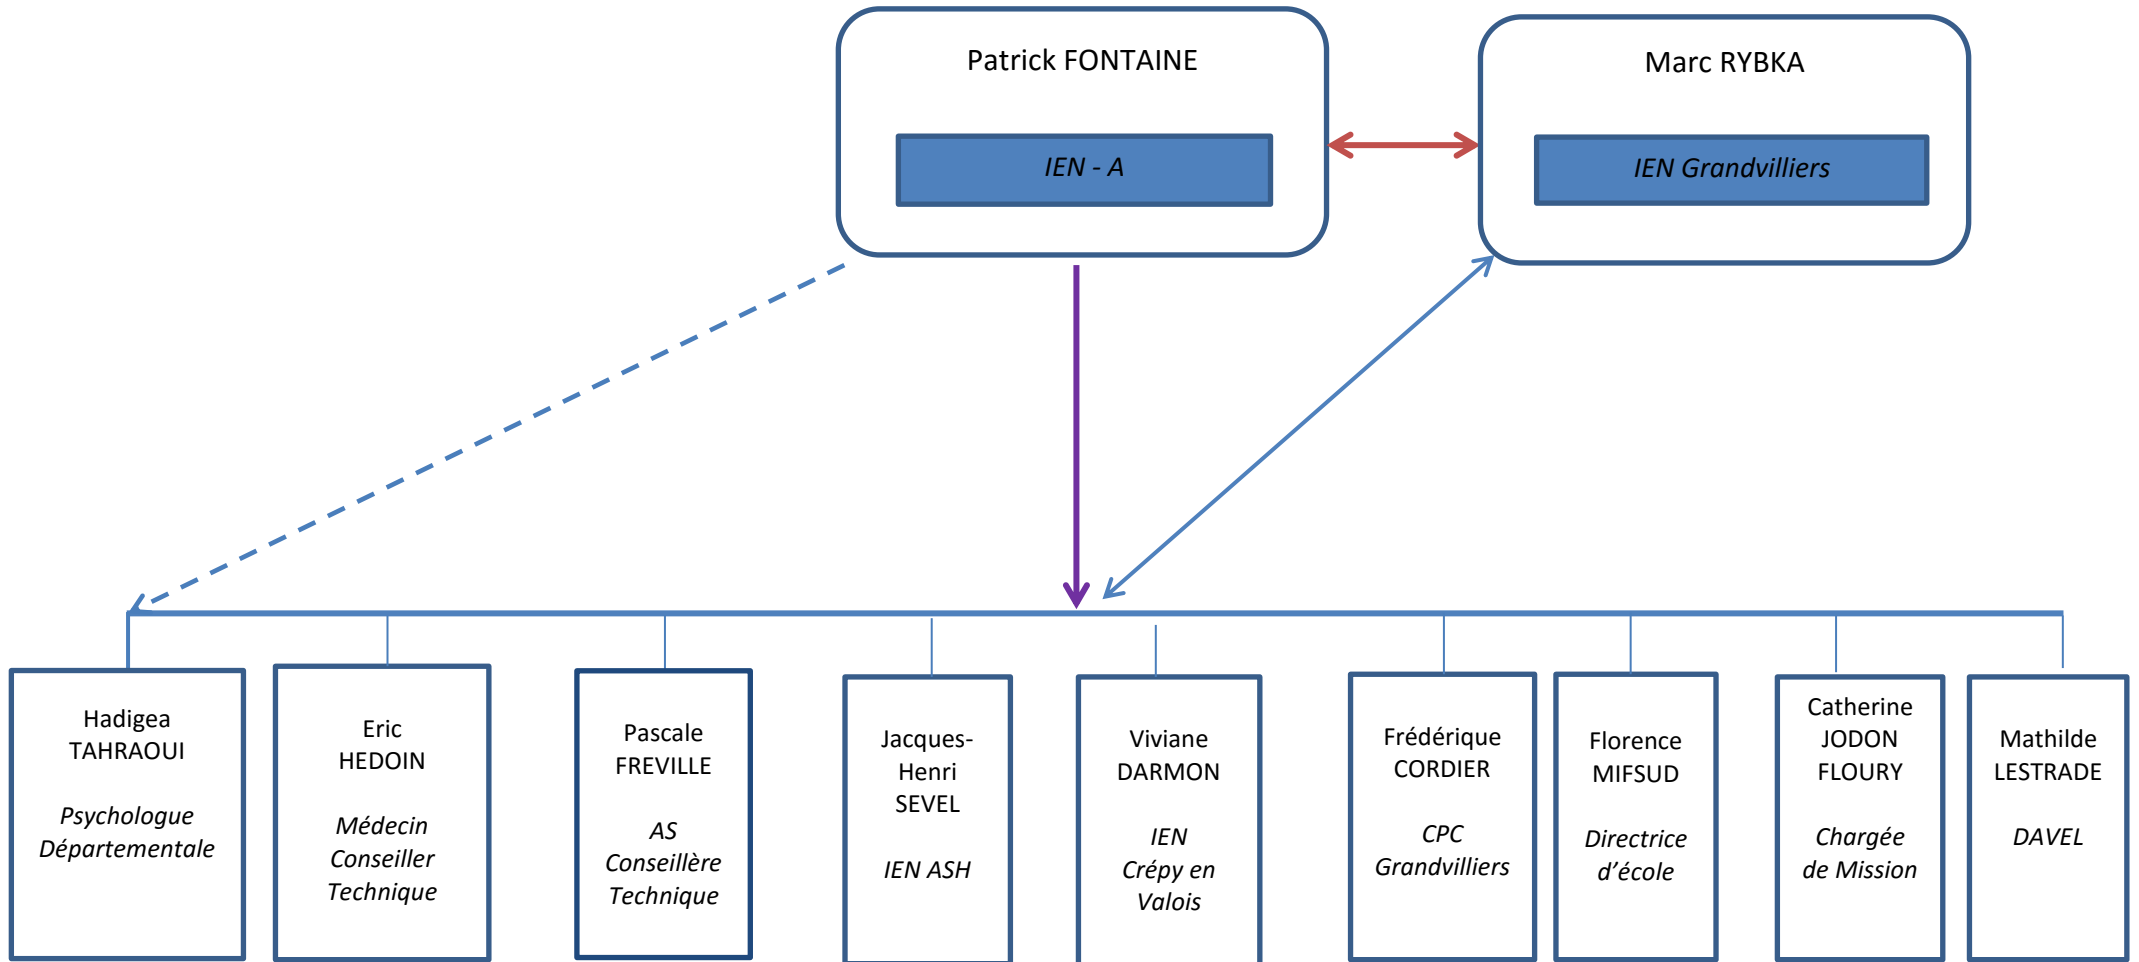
Patrick FONTAINE

IEN - A

Marc RYBKA

IEN Grandvilliers

Hadigea TAHRAOUI

Psychologue Départementale

Eric HEDOIN

Médecin Conseiller Technique

Pascale FREVILLE

AS Conseillère Technique

Jacques-Henri SEVEL

IEN ASH

Viviane DARMON

IEN Crépy en Valois

Frédérique CORDIER

CPC Grandvilliers

Florence MIFSUD

Directrice d'école

Catherine JODON FLOURY

Chargée de Mission

Mathilde LESTRADE

DAVEL